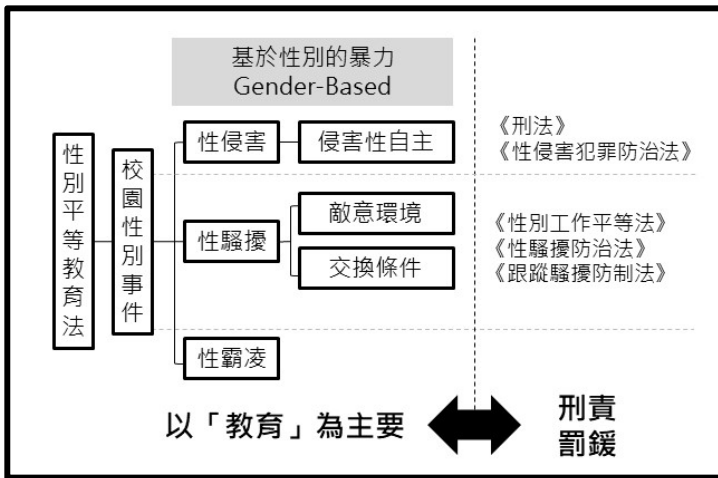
基於性別的暴力
Gender-Based

性別平等教育法

校園性別事件

性侵害

侵害性自主

性騷擾

敵意環境

交換條件

性霸凌

《刑法》
《性侵害犯罪防治法》

《性別工作平等法》
《性騷擾防治法》
《跟蹤騷擾防制法》

以「教育」為主要

刑責
罰鍰